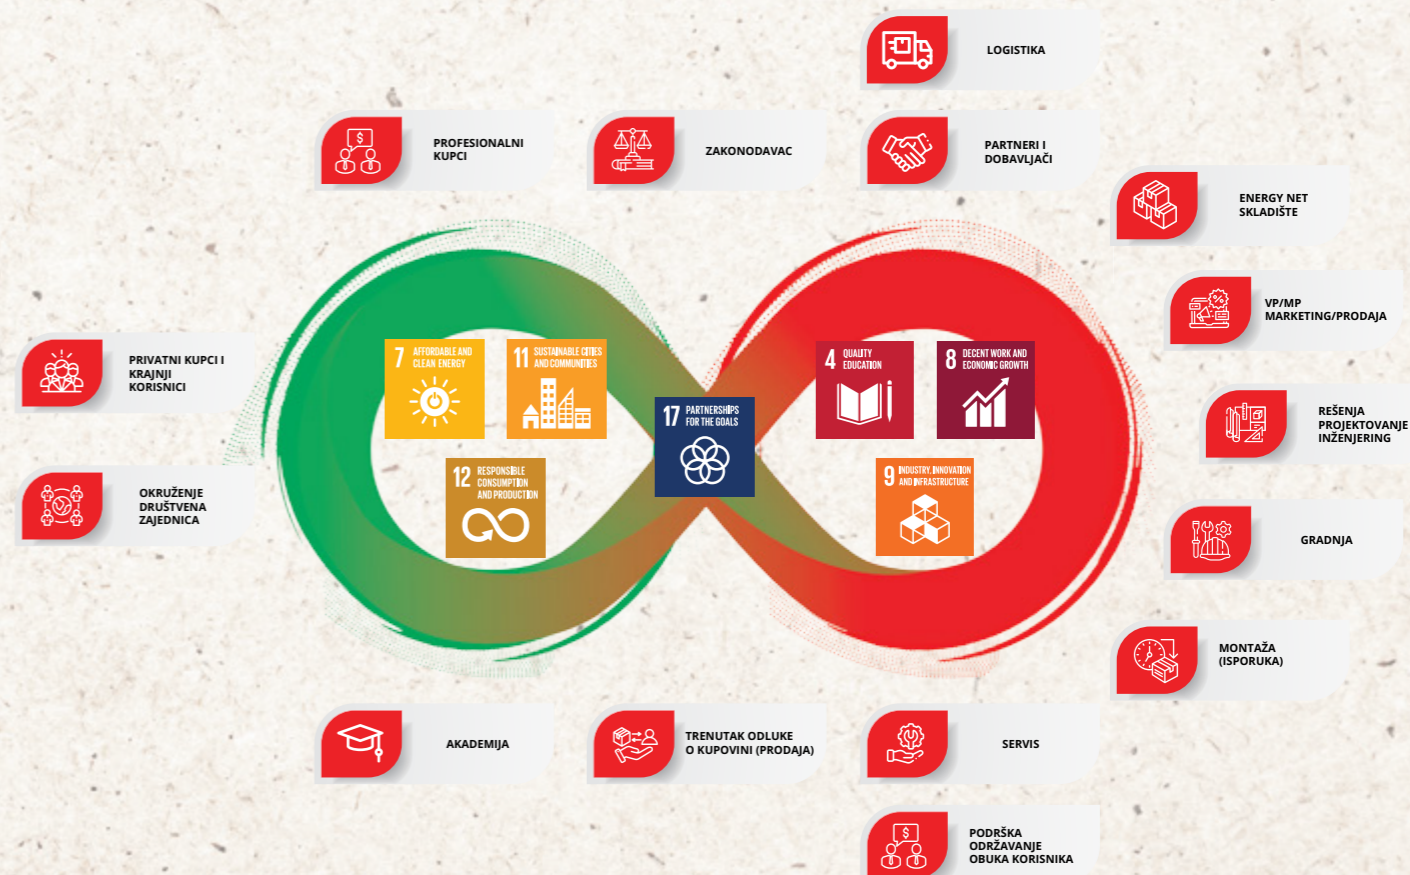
LOGISTIKA

PROFESIONALNI KUPCI

ZAKONODAVAC

PARTNERI I DOBAVLJAČI

ENERGY NET SKLADIŠTE

VP/MP MARKETING/PRODAJA

PRIVATNI KUPCI I KRAJNJI KORISNICI

7 AFFORDABLE AND CLEAN ENERGY

11 SUSTAINABLE CITIES AND COMMUNITIES

17 PARTNERSHIPS FOR THE GOALS

4 QUALITY EDUCATION

8 DECENT WORK AND ECONOMIC GROWTH

REŠENJA PROJEKTOVANJE INŽENJERING

12 RESPONSIBLE CONSUMPTION AND PRODUCTION

9 INDUSTRY, INNOVATION AND INFRASTRUCTURE

OKRUŽENJE DRUŠTVENA ZAJEDNICA

GRADNJA

MONTAŽA (ISPORUKA)

AKADEMIJA

TRENUTAK ODLUKE O KUPOVINI (PRODAJA)

SERVIS

PODRŠKA ODRŽAVANJE OBUKA KORISNIKA